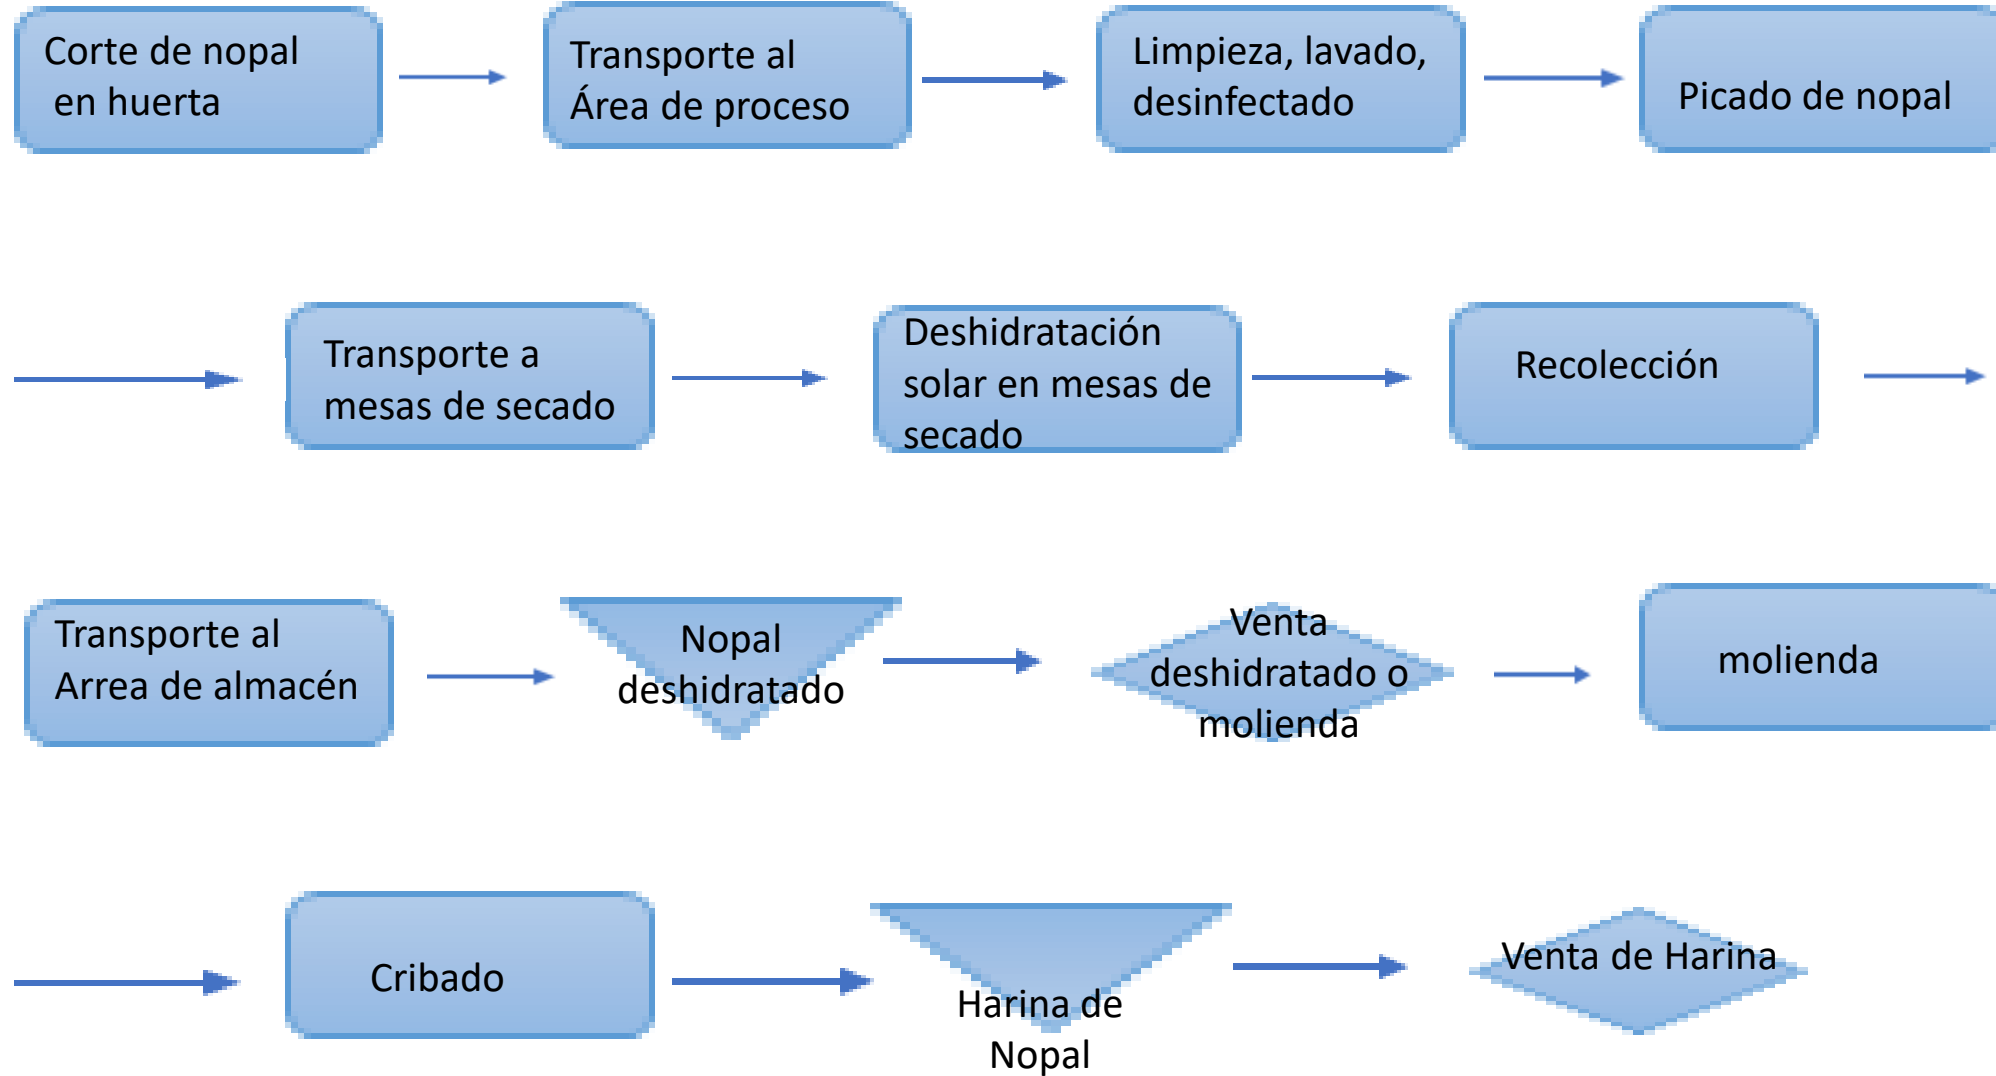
Corte de nopal en huerta

Transporte al Área de proceso

Limpieza, lavado, desinfectado

Picado de nopal

Transporte a mesas de secado

Deshidratación solar en mesas de secado

Recolección

Transporte al Arrea de almacén

Nopal deshidratado

Venta deshidratado o molienda

molienda

Cribado

Harina de Nopal

Venta de Harina